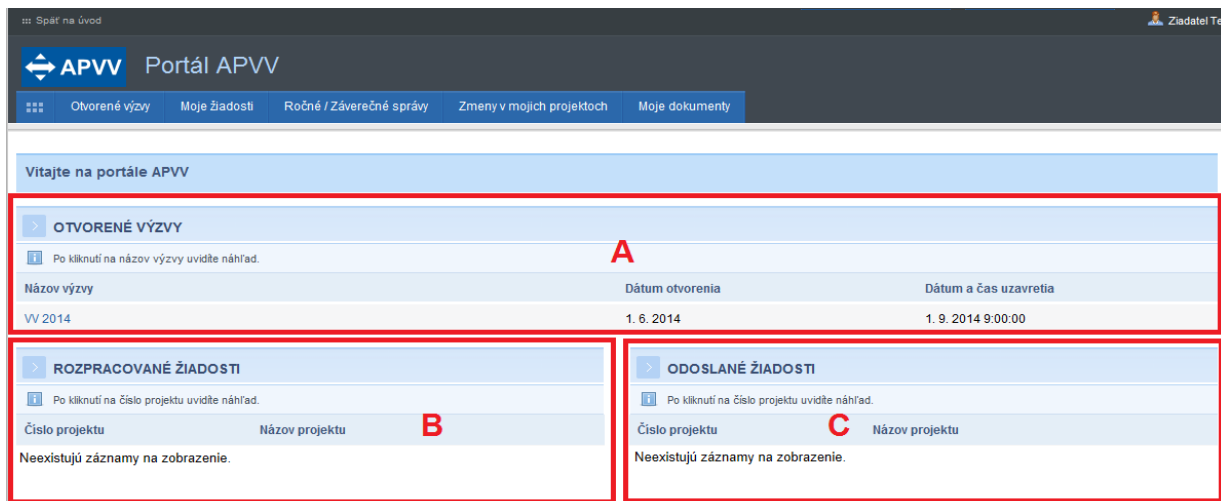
::: Späť na úvod

Žiadateľ Te

APVV Portál APVV

Otvorené výzvy | Moje žiadosti | Ročné / Záverečné správy | Zmeny v mojich projektoch | Moje dokumenty

Vitajte na portále APVV

OTVORENÉ VÝZVY

A

Po kliknutí na názov výzvy uvidíte náhľad.

| Názov výzvy | Dátum otvorenia | Dátum a čas uzavretia |
|---|---|---|
| VV 2014 | 1. 6. 2014 | 1. 9. 2014 9:00:00 |

ROZPRACOVANÉ ŽIADOSTI

Po kliknutí na číslo projektu uvidíte náhľad.

B

| Číslo projektu | Názov projektu |
|---|---|

Neexistujú záznamy na zobrazenie.

ODOSLANÉ ŽIADOSTI

Po kliknutí na číslo projektu uvidíte náhľad.

C

| Číslo projektu | Názov projektu |
|---|---|

Neexistujú záznamy na zobrazenie.